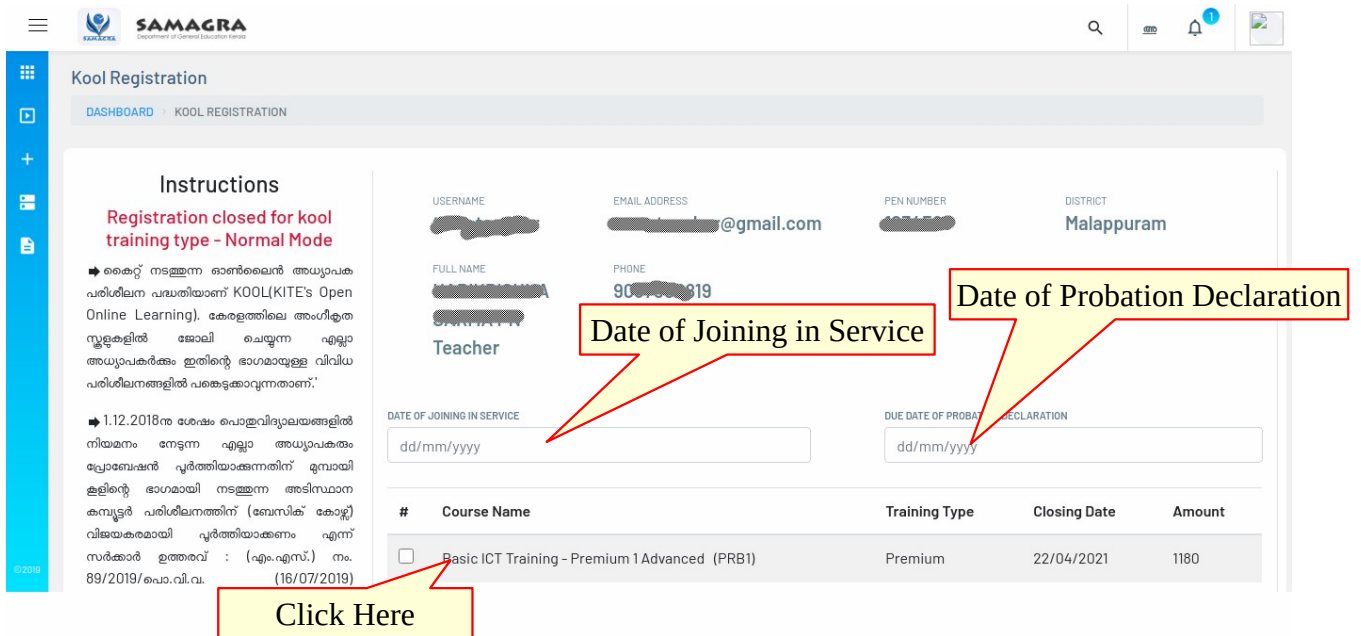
SAMAGRA
Department of General Education Kerala

1

Kool Registration

DASHBOARD › KOOL REGISTRATION

Instructions

Registration closed for kool training type - Normal Mode

➡ കൈറ്റ് നടത്തുന്ന ഓൺലൈൻ അധ്യാപക പരിശീലന പദ്ധതിയാണ് KOOL(KITE's Open Online Learning). കേരളത്തിലെ അംഗീകൃത സ്കൂളുകളിൽ ജോലി ചെയ്യുന്ന എല്ലാ അധ്യാപകർക്കും ഇതിന്റെ ഭാഗമായുള്ള വിവിധ പരിശീലനങ്ങളിൽ പങ്കെടുക്കാവുന്നതാണ്.'

➡ 1.12.2018ന ശേഷം പൊതുവിദ്യാലയങ്ങളിൽ നിയമനം നേടുന്ന എല്ലാ അധ്യാപകരും പ്രോബേഷൻ പൂർത്തിയാക്കുന്നതിന് മുമ്പായി കൂളിന്റെ ഭാഗമായി നടത്തുന്ന അടിസ്ഥാന കമ്പ്യൂട്ടർ പരിശീലനത്തിന് (ബേസിക് കോഴ്സ്) വിജയകരമായി പൂർത്തിയാക്കണം എന്ന് സർക്കാർ ഉത്തരവ് : (എം.എസ്.) നം. 89/2019/പൊ.വി.വ. (16/07/2019)

©2019

USERNAME
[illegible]

EMAIL ADDRESS
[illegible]@gmail.com

PEN NUMBER
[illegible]

DISTRICT
Malappuram

FULL NAME
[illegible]
Teacher

PHONE
90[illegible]19

Date of Joining in Service

Date of Probation Declaration

DATE OF JOINING IN SERVICE
dd/mm/yyyy

DUE DATE OF PROBAT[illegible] DECLARATION
dd/mm/yyyy

| # | Course Name | Training Type | Closing Date | Amount |
|---|---|---|---|---|
| ☐ | Basic ICT Training - Premium 1 Advanced (PRB1) | Premium | 22/04/2021 | 1180 |

Click Here